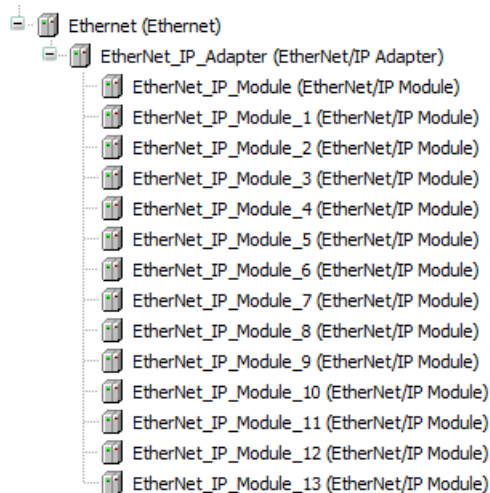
Ethernet (Ethernet)
EtherNet_IP_Adapter (EtherNet/IP Adapter)
EtherNet_IP_Module (EtherNet/IP Module)
EtherNet_IP_Module_1 (EtherNet/IP Module)
EtherNet_IP_Module_2 (EtherNet/IP Module)
EtherNet_IP_Module_3 (EtherNet/IP Module)
EtherNet_IP_Module_4 (EtherNet/IP Module)
EtherNet_IP_Module_5 (EtherNet/IP Module)
EtherNet_IP_Module_6 (EtherNet/IP Module)
EtherNet_IP_Module_7 (EtherNet/IP Module)
EtherNet_IP_Module_8 (EtherNet/IP Module)
EtherNet_IP_Module_9 (EtherNet/IP Module)
EtherNet_IP_Module_10 (EtherNet/IP Module)
EtherNet_IP_Module_11 (EtherNet/IP Module)
EtherNet_IP_Module_12 (EtherNet/IP Module)
EtherNet_IP_Module_13 (EtherNet/IP Module)